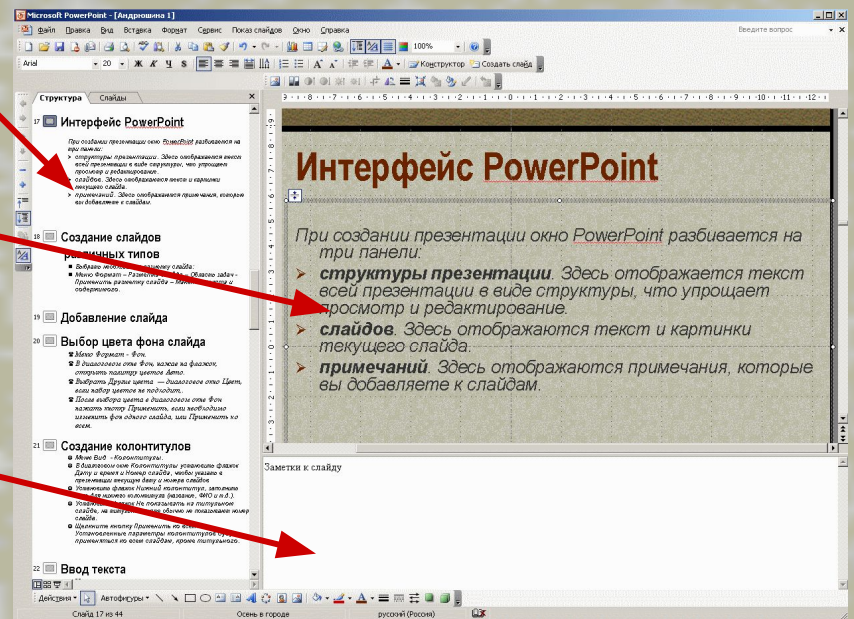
Microsoft PowerPoint - [Андрюшина 1]

Файл Правка Вид Вставка Формат Сервис Показ слайдов Окно Справка

Введите вопрос

100%

Arial 20 Ж К Ч S

Конструктор Создать слайд

Структура Слайды

17 Интерфейс PowerPoint

При создании презентации окно PowerPoint разбивается на три панели:
структуры презентации. Здесь отображается текст всей презентации в виде структуры, что упрощает просмотр и редактирование.
слайдов. Здесь отображаются текст и картинки текущего слайда.
примечаний. Здесь отображаются примечания, которые вы добавляете к слайдам.

18 Создание слайдов различных типов

Выберите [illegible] слайда:
Меню Формат – Разметка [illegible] – Область задач – Применить разметку слайда – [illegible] содержимого.

19 Добавление слайда

20 Выбор цвета фона слайда

Меню Формат - Фон.
В диалоговом окне Фон нажмите на флажок, открыть палитру цветов Авто.
Выбрать Другие цвета — диалоговое окно Цвет, если набор цветов не подходит.
После выбора цвета в диалоговом окне Фон нажать кнопку Применить, если необходимо изменить фон одного слайда, или Применить ко всем.

21 Создание колонтитулов

Меню Вид - Колонтитулы.
В диалоговом окне Колонтитулы установите флажок Дату и время и Номер слайда, чтобы указать в презентации текущую дату и номер слайда.
Установите флажок Нижний колонтитул, заполните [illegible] для нижнего колонтитула (название, ФИО и т.д.).
Установите флажок Не показывать на титульном слайде, не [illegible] обычно не показывается номер слайда.
Щелкните кнопку Применить ко всем. Установленные параметры колонтитулов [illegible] применяться ко всем слайдам, кроме титульного.

22 Ввод текста

Интерфейс PowerPoint

При создании презентации окно PowerPoint разбивается на три панели:
структуры презентации. Здесь отображается текст всей презентации в виде структуры, что упрощает просмотр и редактирование.
слайдов. Здесь отображаются текст и картинки текущего слайда.
примечаний. Здесь отображаются примечания, которые вы добавляете к слайдам.

Заметки к слайду

Действия Автофигуры

Слайд 17 из 44 Осень в городе русский (Россия)